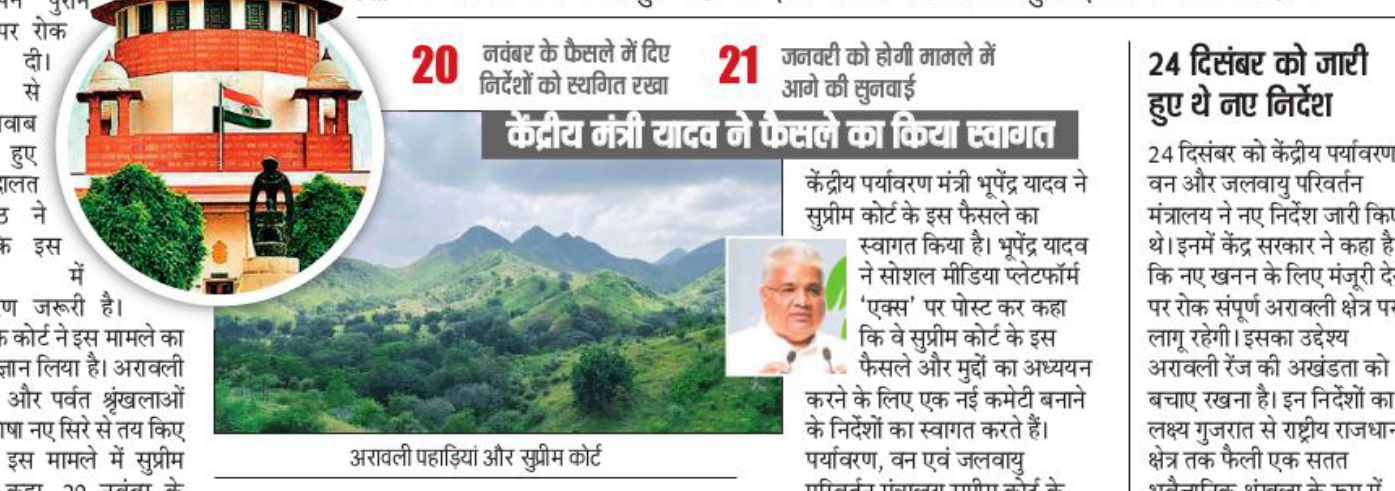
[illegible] सुप्रीम पर रोक दी। से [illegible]वाब हुए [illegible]ालत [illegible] ने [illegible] इस में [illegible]ण जरूरी है। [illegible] कोर्ट ने इस मामले का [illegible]ज्ञान लिया है। अरावली और पर्वत श्रृंखलाओं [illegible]षा नए सिरे से तय किए इस मामले में सुप्रीम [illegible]

20 नवंबर के फैसले में दिए निर्देशों को स्थगित रखा

21 जनवरी को होगी मामले में आगे की सुनवाई

केंद्रीय मंत्री यादव ने फैसले का किया स्वागत

अरावली पहाड़ियां और सुप्रीम कोर्ट

केंद्रीय पर्यावरण मंत्री भूपेंद्र यादव ने सुप्रीम कोर्ट के इस फैसले का स्वागत किया है। भूपेंद्र यादव ने सोशल मीडिया प्लेटफॉर्म 'एक्स' पर पोस्ट कर कहा कि वे सुप्रीम कोर्ट के इस फैसले और मुद्दों का अध्ययन करने के लिए एक नई कमेटी बनाने के निर्देशों का स्वागत करते हैं। पर्यावरण, वन एवं जलवायु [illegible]

24 दिसंबर को जारी हुए थे नए निर्देश

24 दिसंबर को केंद्रीय पर्यावरण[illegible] वन और जलवायु परिवर्तन मंत्रालय ने नए निर्देश जारी कि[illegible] थे। इनमें केंद्र सरकार ने कहा है कि नए खनन के लिए मंजूरी दे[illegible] पर रोक संपूर्ण अरावली क्षेत्र पर लागू रहेगी। इसका उद्देश्य अरावली रेंज की अखंडता को बचाए रखना है। इन निर्देशों का लक्ष्य गुजरात से राष्ट्रीय राजधान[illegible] क्षेत्र तक फैली एक सतत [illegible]